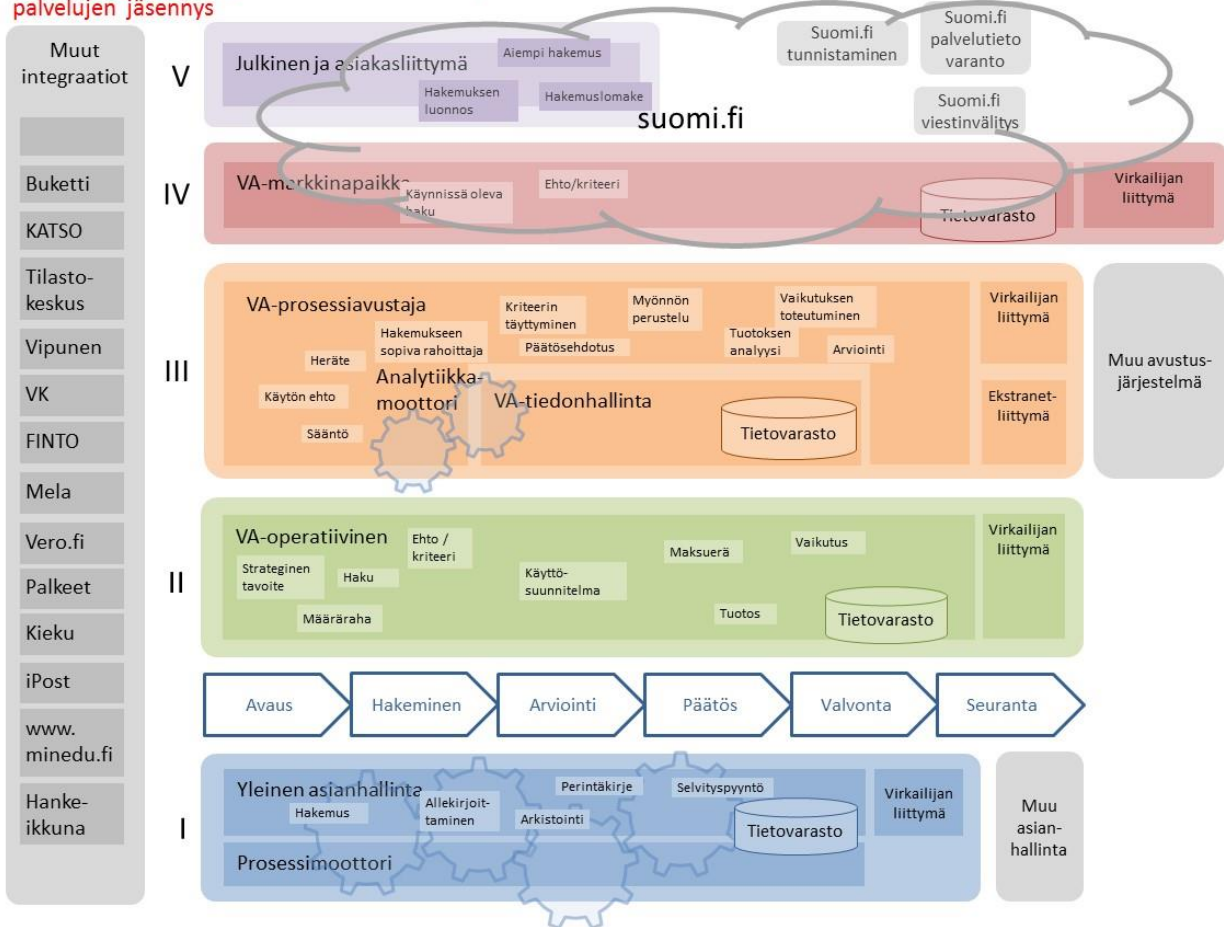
palvelujen jäsennys

Muut integraatiot

Buketti

KATSO

Tilastokeskus

Vipunen

VK

FINTO

Mela

Vero.fi

Palkeet

Kieku

iPost

www. minedu.fi

Hankeikkuna

V

Julkinen ja asiakasliittymä

Aiempi hakemus

Hakemuksen luonnos

Hakemuslomake

Suomi.fi tunnistaminen

Suomi.fi palvelutieto varanto

Suomi.fi viestinvälitys

suomi.fi

IV

VA-markkinapaikka

Käynnissä oleva haku

Ehto/kriteeri

Tietovarasto

Virkailijan liittymä

III

VA-prosessiavustaja

Kriteerin täyttyminen

Myönnön perustelu

Vaikutuksen toteutuminen

Hakemukseen sopiva rahoittaja

Päätösehdotus

Tuotoksen analyysi

Arviointi

Heräte

Käytön ehto

Sääntö

Analytiikkamoottori

VA-tiedonhallinta

Tietovarasto

Virkailijan liittymä

Ekstranetliittymä

Muu avustusjärjestelmä

II

VA-operatiivinen

Ehto / kriteeri

Strateginen tavoite

Haku

Käyttösuunnitelma

Maksuerä

Vaikutus

Määräraha

Tuotos

Tietovarasto

Virkailijan liittymä

Avaus

Hakeminen

Arviointi

Päätös

Valvonta

Seuranta

I

Yleinen asianhallinta

Hakemus

Allekirjoittaminen

Perintäkirje

Arkistointi

Selvityspyyntö

Tietovarasto

Virkailijan liittymä

Prosessimoottori

Muu asianhallinta